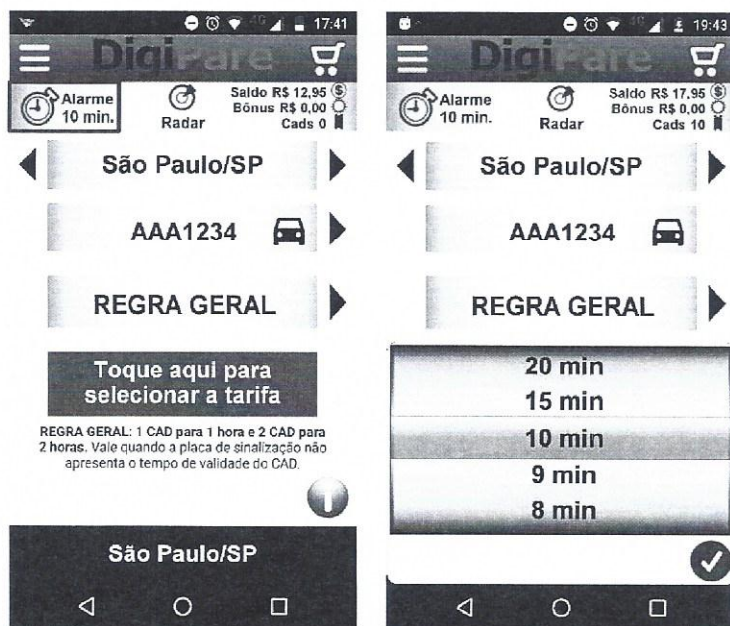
17:41

DigiFare

Alarme 10 min.

Radar

Saldo R$ 12,95
Bônus R$ 0,00
Cads 0

São Paulo/SP

AAA1234

REGRA GERAL

Toque aqui para selecionar a tarifa

REGRA GERAL: 1 CAD para 1 hora e 2 CAD para 2 horas. Vale quando a placa de sinalização não apresenta o tempo de validade do CAD.

São Paulo/SP

19:43

DigiFare

Alarme 10 min.

Radar

Saldo R$ 17,95
Bônus R$ 0,00
Cads 10

São Paulo/SP

AAA1234

REGRA GERAL

20 min
15 min
10 min
9 min
8 min